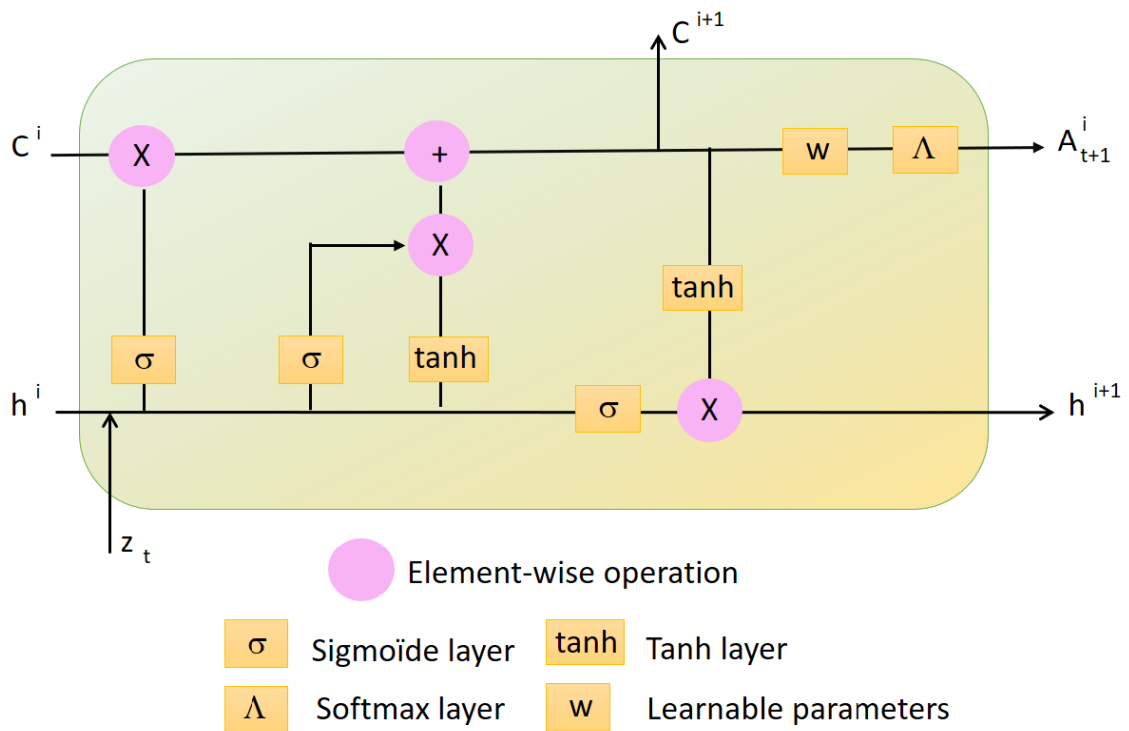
$C^{i+1}$

$C^{i}$

X

+

w

$\Lambda$

$A^{i}_{t+1}$

X

tanh

σ

σ

tanh

$h^{i}$

σ

X

$h^{i+1}$

$z_t$

Element-wise operation

σ Sigmoïde layer

tanh Tanh layer

$\Lambda$ Softmax layer

w Learnable parameters